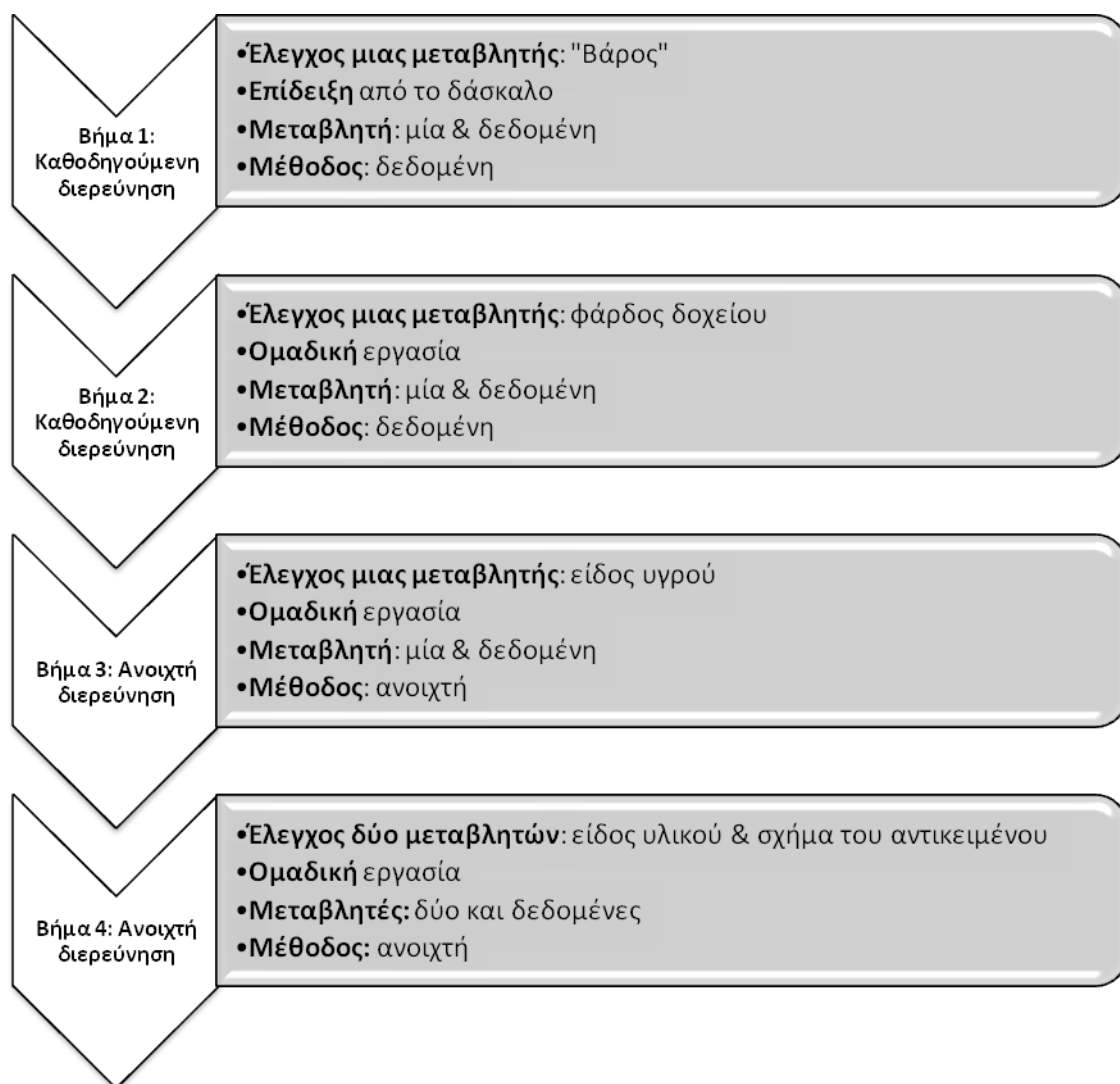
Βήμα 1: Καθοδηγούμενη διερεύνηση

•Έλεγχος μιας μεταβλητής: "Βάρος"
•Επίδειξη από το δάσκαλο
•Μεταβλητή: μία & δεδομένη
•Μέθοδος: δεδομένη

Βήμα 2: Καθοδηγούμενη διερεύνηση

•Έλεγχος μιας μεταβλητής: φάρδος δοχείου
•Ομαδική εργασία
•Μεταβλητή: μία & δεδομένη
•Μέθοδος: δεδομένη

Βήμα 3: Ανοιχτή διερεύνηση

•Έλεγχος μιας μεταβλητής: είδος υγρού
•Ομαδική εργασία
•Μεταβλητή: μία & δεδομένη
•Μέθοδος: ανοιχτή

Βήμα 4: Ανοιχτή διερεύνηση

•Έλεγχος δύο μεταβλητών: είδος υλικού & σχήμα του αντικειμένου
•Ομαδική εργασία
•Μεταβλητές: δύο και δεδομένες
•Μέθοδος: ανοιχτή